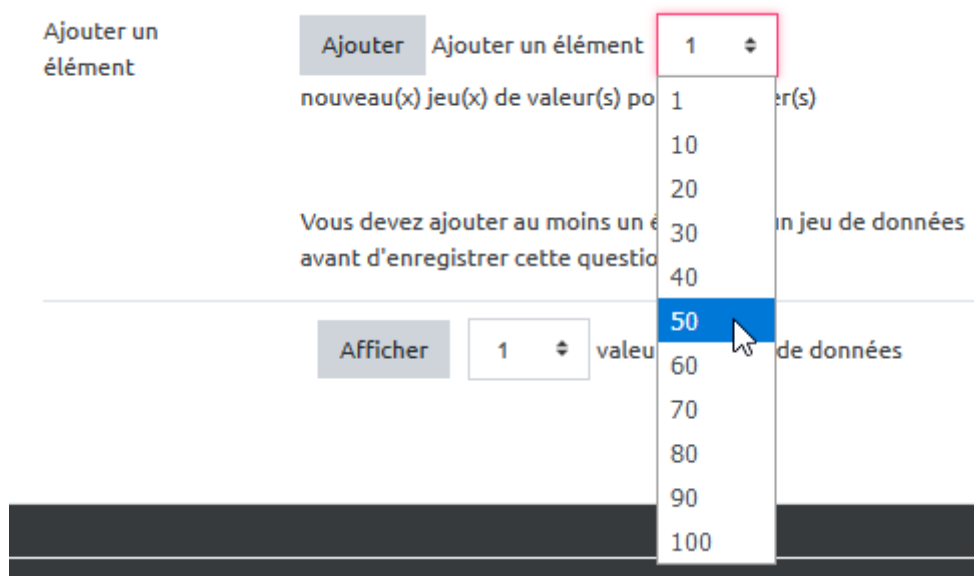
Ajouter un élément

Ajouter Ajouter un élément 1

nouveau(x) jeu(x) de valeur(s) po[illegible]er(s)

1
10
20
30
40
50
60
70
80
90
100

Vous devez ajouter au moins un é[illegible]un jeu de données avant d'enregistrer cette questio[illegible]

Afficher 1 valeu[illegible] de données